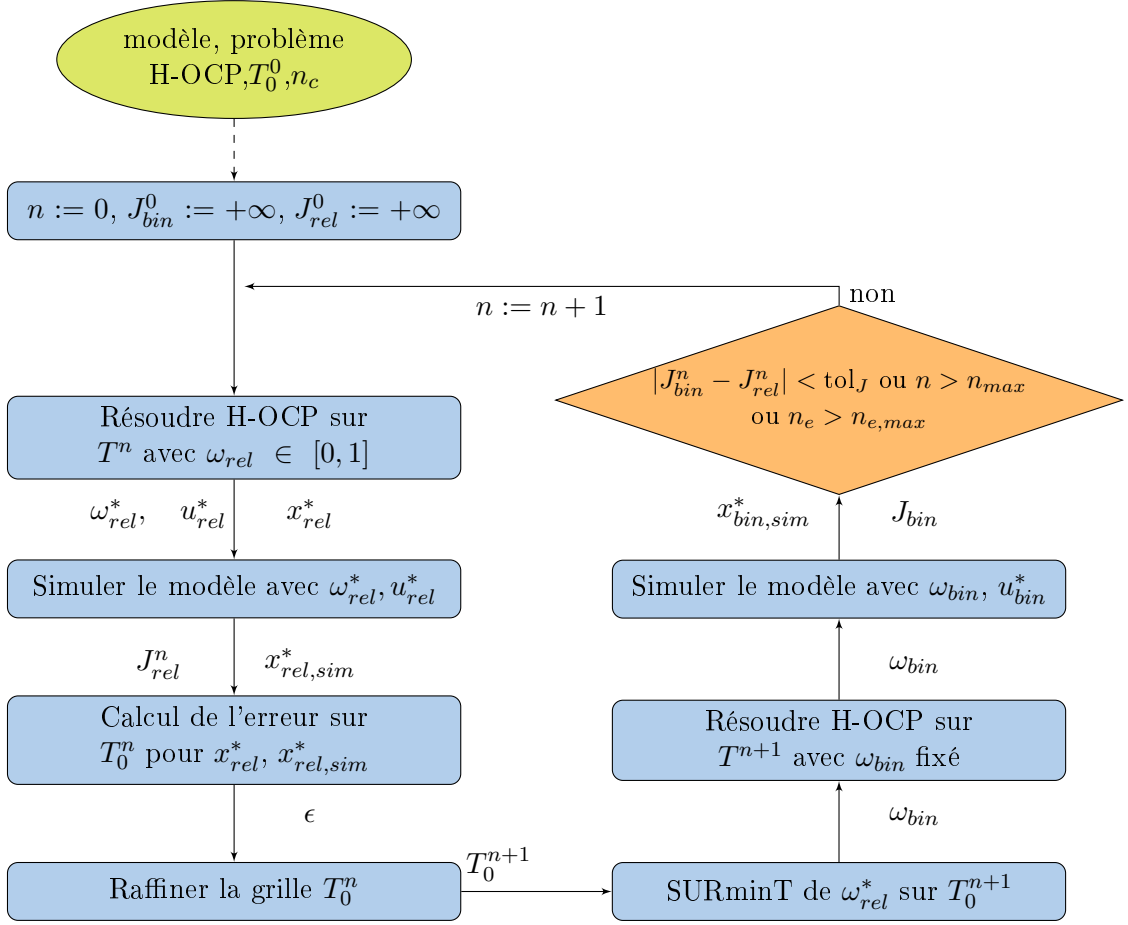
modèle, problème H-OCP,$T_0^0$,$n_c$

$n := 0$, $J_{bin}^0 := +\infty$, $J_{rel}^0 := +\infty$

$n := n+1$

non

$|J_{bin}^n - J_{rel}^n| < \text{tol}_J$ ou $n > n_{max}$ ou $n_e > n_{e,max}$

Résoudre H-OCP sur $T^n$ avec $\omega_{rel} \in [0,1]$

$\omega_{rel}^*$, $u_{rel}^*$ $x_{rel}^*$

$x_{bin,sim}^*$ $J_{bin}$

Simuler le modèle avec $\omega_{rel}^*, u_{rel}^*$

Simuler le modèle avec $\omega_{bin}$, $u_{bin}^*$

$J_{rel}^n$ $x_{rel,sim}^*$

$\omega_{bin}$

Calcul de l'erreur sur $T_0^n$ pour $x_{rel}^*$, $x_{rel,sim}^*$

Résoudre H-OCP sur $T^{n+1}$ avec $\omega_{bin}$ fixé

$\epsilon$

$\omega_{bin}$

$T_0^{n+1}$

Raffiner la grille $T_0^n$

SURminT de $\omega_{rel}^*$ sur $T_0^{n+1}$